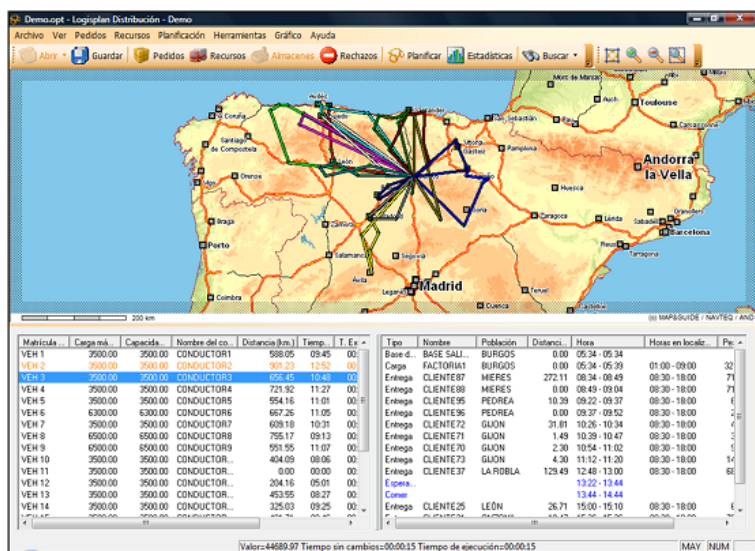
Demo.opt - Logisplan Distribución - Demo

Archivo Ver Pedidos Recursos Planificación Herramientas Gráfico Ayuda

Abrir Guardar Pedidos Recursos Almacenes Rechazos Planificar Estadísticas Buscar

Toulouse
Andorra la Vella
A Coruña
Santiago de Compostela
Ourense
Braga
Porto
Coimbra
Pamplona
Huesca
Lleida
Barcelona
Tarragona
Salamanca
Segovia
Ávila
Madrid
Cuenca
León
200 km
(c) MAP&GUIDE / NAVTEQ / AND

| Matrícula ... | Carga má... | Capacida... | Nombre del co... | Distancia (km.) | Tiemp... | T. Ex |
|---|---|---|---|---|---|---|
| VEH 1 | 3500.00 | 3500.00 | CONDUCTOR1 | 588.05 | 09:45 | 00 |
| VEH 2 | 3500.00 | 3500.00 | CONDUCTOR2 | 901.23 | 12:52 | 00 |
| VEH 3 | 3500.00 | 3500.00 | CONDUCTOR3 | 656.45 | 10:48 | 00 |
| VEH 4 | 3500.00 | 3500.00 | CONDUCTOR4 | 721.92 | 11:27 | 00 |
| VEH 5 | 3500.00 | 3500.00 | CONDUCTOR5 | 554.16 | 11:01 | 00 |
| VEH 6 | 6300.00 | 6300.00 | CONDUCTOR6 | 667.26 | 11:05 | 00 |
| VEH 7 | 3500.00 | 3500.00 | CONDUCTOR7 | 609.18 | 10:31 | 00 |
| VEH 8 | 6500.00 | 6500.00 | CONDUCTOR8 | 755.17 | 09:13 | 00 |
| VEH 9 | 6500.00 | 6500.00 | CONDUCTOR9 | 551.55 | 11:07 | 00 |
| VEH 10 | 3500.00 | 3500.00 | CONDUCTOR... | 404.09 | 08:06 | 00 |
| VEH 11 | 3500.00 | 3500.00 | CONDUCTOR... | 0.00 | 00:00 | 00 |
| VEH 12 | 3500.00 | 3500.00 | CONDUCTOR... | 204.16 | 05:01 | 00 |
| VEH 13 | 3500.00 | 3500.00 | CONDUCTOR... | 453.55 | 08:27 | 00 |
| VEH 14 | 3500.00 | 3500.00 | CONDUCTOR... | 325.03 | 09:25 | 00 |

| Tipo | Nombre | Población | Distanci... | Hora | Horas en localiz... | Pe |
|---|---|---|---|---|---|---|
| Base d... | BASE SALI... | BURGOS | 0.00 | 05:34 - 05:34 | | |
| Carga | FACTORIA1 | BURGOS | 0.00 | 05:34 - 05:39 | 01:00 - 09:00 | 32 |
| Entrega | CLIENTE87 | MIERES | 272.11 | 08:34 - 08:49 | 08:30 - 18:00 | 7 |
| Entrega | CLIENTE88 | MIERES | 0.00 | 08:49 - 09:04 | 08:30 - 18:00 | 7 |
| Entrega | CLIENTE95 | PEDREA | 10.39 | 09:22 - 09:37 | 08:30 - 18:00 | |
| Entrega | CLIENTE96 | PEDREA | 0.00 | 09:37 - 09:52 | 08:30 - 18:00 | |
| Entrega | CLIENTE72 | GIJON | 31.81 | 10:26 - 10:34 | 08:30 - 18:00 | |
| Entrega | CLIENTE71 | GIJON | 1.49 | 10:39 - 10:47 | 08:30 - 18:00 | |
| Entrega | CLIENTE70 | GIJON | 2.30 | 10:54 - 11:02 | 08:30 - 18:00 | |
| Entrega | CLIENTE73 | GIJON | 4.30 | 11:12 - 11:20 | 08:30 - 18:00 | 1 |
| Entrega | CLIENTE37 | LA ROBLA | 129.49 | 12:48 - 13:00 | 08:30 - 18:00 | 6 |
| Espera... | | | | 13:22 - 13:44 | | |
| Comer | | | | 13:44 - 14:44 | | |
| Entrega | CLIENTE25 | LEÓN | 26.71 | 15:00 - 15:10 | 08:30 - 18:00 | |

Valor=44689.97 Tiempo sin cambios=00:00:15 Tiempo de ejecución=00:00:15 MAY NUM